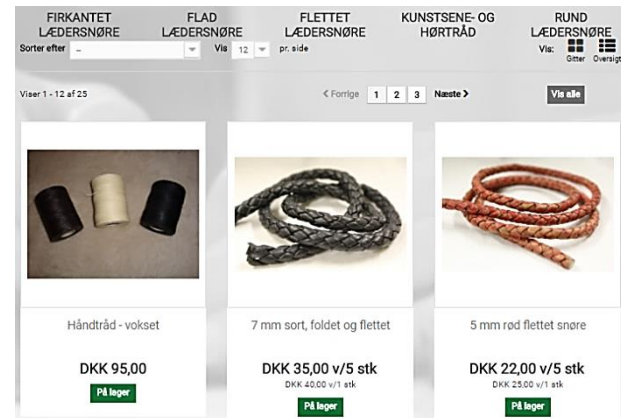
FIRKANTET LÆDERSNØRE
FLAD LÆDERSNØRE
FLETTET LÆDERSNØRE
KUNSTSENE- OG HØRTRÅD
RUND LÆDERSNØRE

Sorter efter –
Vis 12 pr. side
Vis: Gitter Oversigt

Viser 1 - 12 af 25
< Forrige 1 2 3 Næste >
Vis alle

Håndtråd - vokset
DKK 95,00
På lager

7 mm sort, foldet og flettet
DKK 35,00 v/5 stk
DKK 40,00 v/1 stk
På lager

5 mm rød flettet snøre
DKK 22,00 v/5 stk
DKK 25,00 v/1 stk
På lager